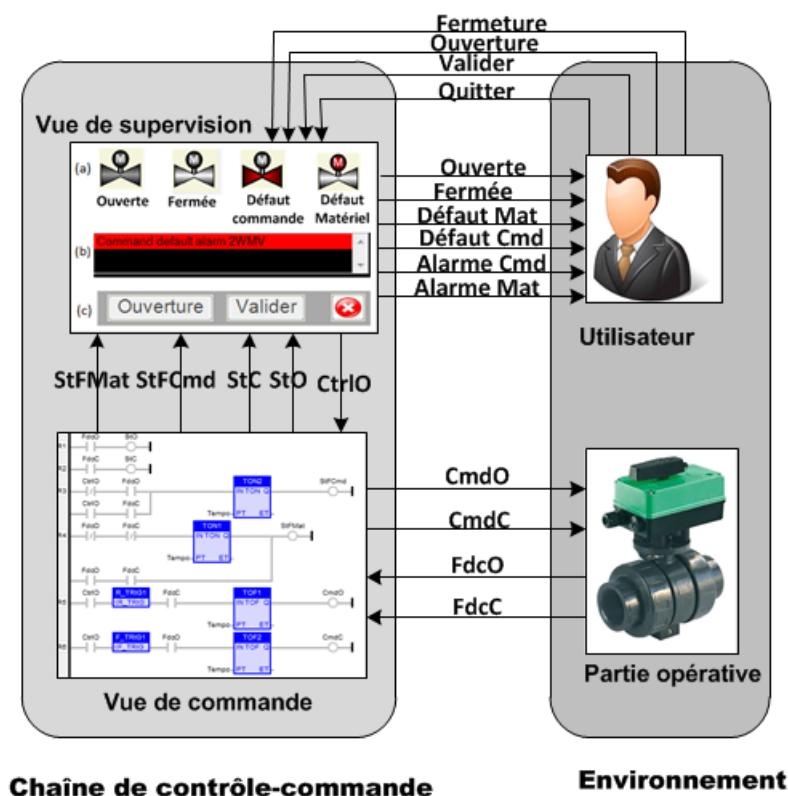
Fermeture
Ouverture
Valider
Quitter

Vue de supervision

(a)
Ouverte
Fermée
Défaut commande
Défaut Matériel

(b)
Command default alarm 2WMV

(c)
Ouverture
Valider

Ouverte
Fermée
Défaut Mat
Défaut Cmd
Alarme Cmd
Alarme Mat

Utilisateur

StFMat StFCmd StC StO CtrlO

R1 FdcO StO
R2 FdcC StC
R3 CtrlO FdcO TON2 IN TON Q StFCmd
CtrlC FdcC Tempo PT ET
R4 FdcO FdcC TON1 IN TON Q StFMat
Tempo PT ET
FdcO FdcC
R5 CtrlO R_TRIG1 FdcC TOF1 IN TOF Q CmdO
Tempo PT ET
R6 CtrlO F_TRIG1 FdcO TOF2 IN TOF Q CmdC
Tempo PT ET

CmdO
CmdC
FdcO
FdcC

Vue de commande

Partie opérative

Chaîne de contrôle-commande

Environnement